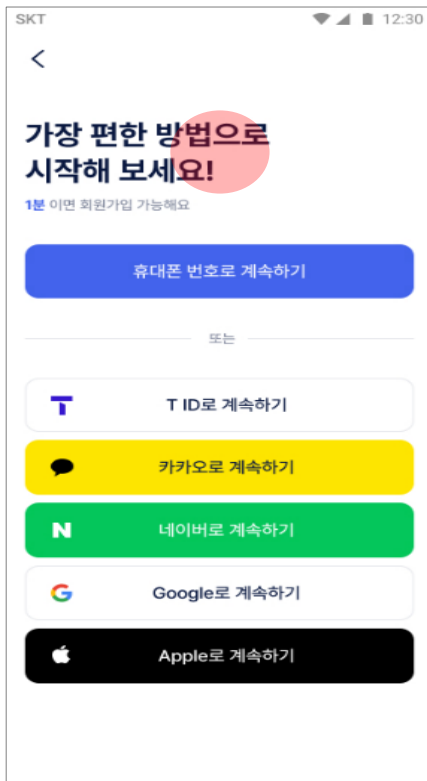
SKT 12:30

<

가장 편한 방법으로 시작해 보세요!

1분 이면 회원가입 가능해요

휴대폰 번호로 계속하기

또는

T ID로 계속하기

카카오로 계속하기

N 네이버로 계속하기

G Google로 계속하기

Apple로 계속하기